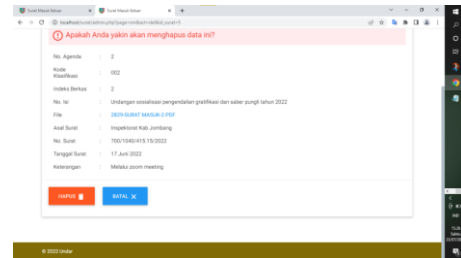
Surat Masuk Keluar
Surat Masuk Keluar
localhost/surat/admin.php?page=sm&act=del&id_surat=5

Apakah Anda yakin akan menghapus data ini?

No. Agenda : 2

Kode Klasifikasi : 002

Indeks Berkas : 2

No. Isi : Undangan sosialisasi pengendalian gratifikasi dan saber pungli tahun 2022

File : 0929-SURAT MASUK-2.PDF

Asal Surat : Inspektorat Kab Jombang

No. Surat : 700/1040/415.15/2022

Tanggal Surat : 17 Juni 2022

Keterangan : Melalui zoom meeting

HAPUS
BATAL

© 2022 Undar